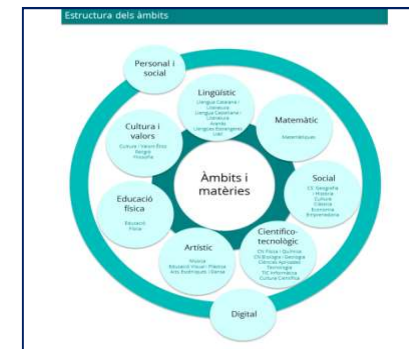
Estructura dels àmbits

Personal i social

Lingüístic
Llengua Catalana i Literatura
Llengua Castellana i Literatura
Anglès
Llengües Estrangeres
LAO

Matemàtic
Matemàtiques

Cultura i valors
Cultura i Valors Ètics
Religió
Filosofia

Àmbits i matèries

Social
CS: Geografia i Història
Cultura Clàssica
Economia
Emprenedoria

Educació física
Educació Física

Artístic
Música
Educació Visual i Plàstica
Arts Escèniques i Dansa

Cientificotecnològic
CN: Física i Química
CN: Biologia i Geologia
Ciències Aplicades
Tecnologia
TIC Informàtica
Cultura Científica

Digital